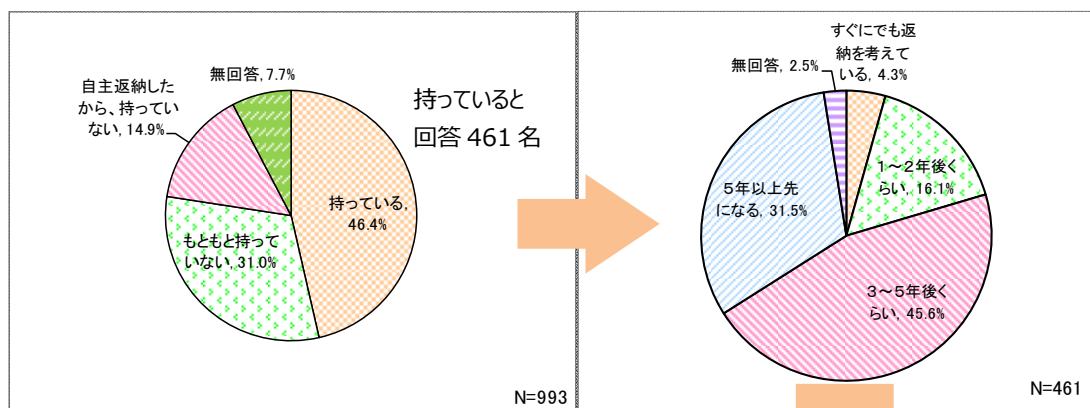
無回答, 7.7%

自主返納したから、持っていない, 14.9%

持っていると回答 461 名

持っている, 46.4%

もともと持っていない, 31.0%

N=993

すぐにでも返納を考えている, 4.3%

無回答, 2.5%

1～2年後くらい, 16.1%

5年以上先になる, 31.5%

3～5年後くらい, 45.6%

N=461